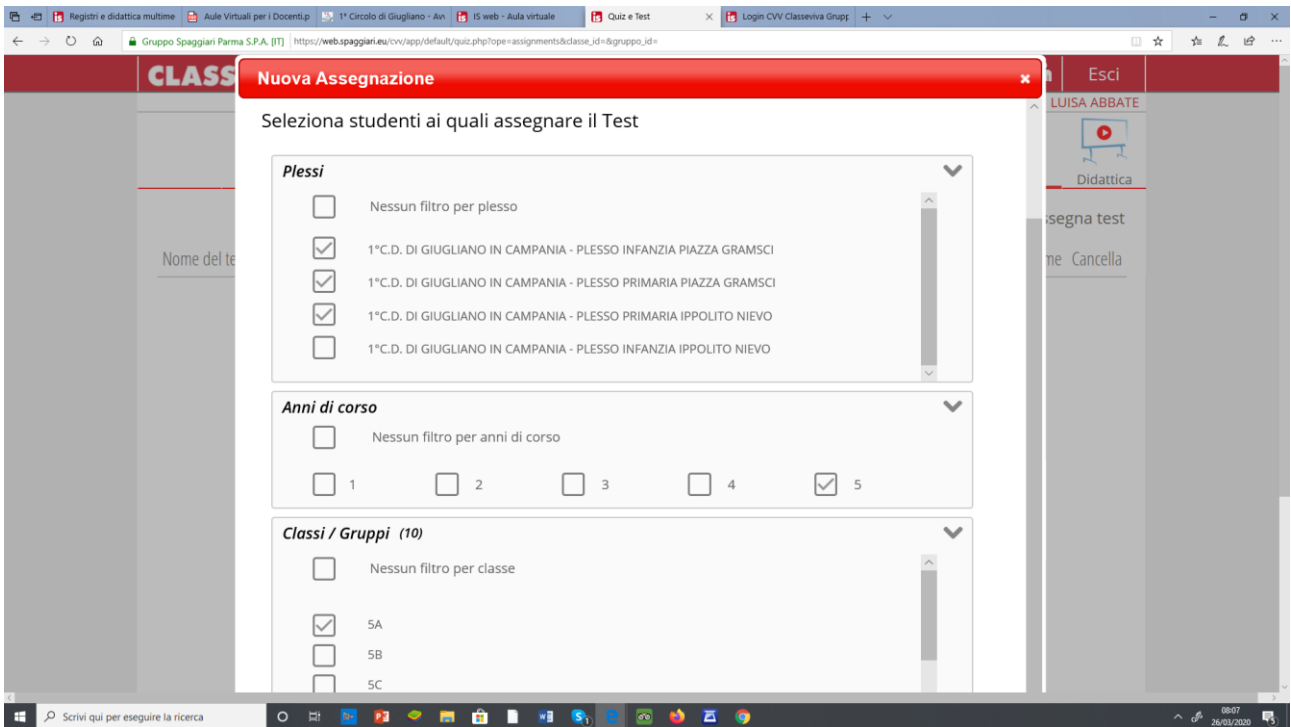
Registri e didattica multime | Aule Virtuali per i Docenti.p | 1° Circolo di Giugliano - Avv | IS web - Aula virtuale | Quiz e Test | Login CVV Classeviva Grupp

Gruppo Spaggiari Parma S.P.A. [IT] https://web.spaggiari.eu/cvv/app/default/quiz.php?ope=assignments&classe_id=&gruppo_id=

CLASS

Esci

LUISA ABBATE

Didattica

ssegna test

Nome del te

me Cancella

Nuova Assegnazione ×

Seleziona studenti ai quali assegnare il Test

Plessi

Nessun filtro per plesso

1°C.D. DI GIUGLIANO IN CAMPANIA - PLESSO INFANZIA PIAZZA GRAMSCI

1°C.D. DI GIUGLIANO IN CAMPANIA - PLESSO PRIMARIA PIAZZA GRAMSCI

1°C.D. DI GIUGLIANO IN CAMPANIA - PLESSO PRIMARIA IPPOLITO NIEVO

1°C.D. DI GIUGLIANO IN CAMPANIA - PLESSO INFANZIA IPPOLITO NIEVO

Anni di corso

Nessun filtro per anni di corso

1 2 3 4 5

Classi / Gruppi (10)

Nessun filtro per classe

5A

5B

5C

Scrivi qui per eseguire la ricerca

08:07
26/03/2020